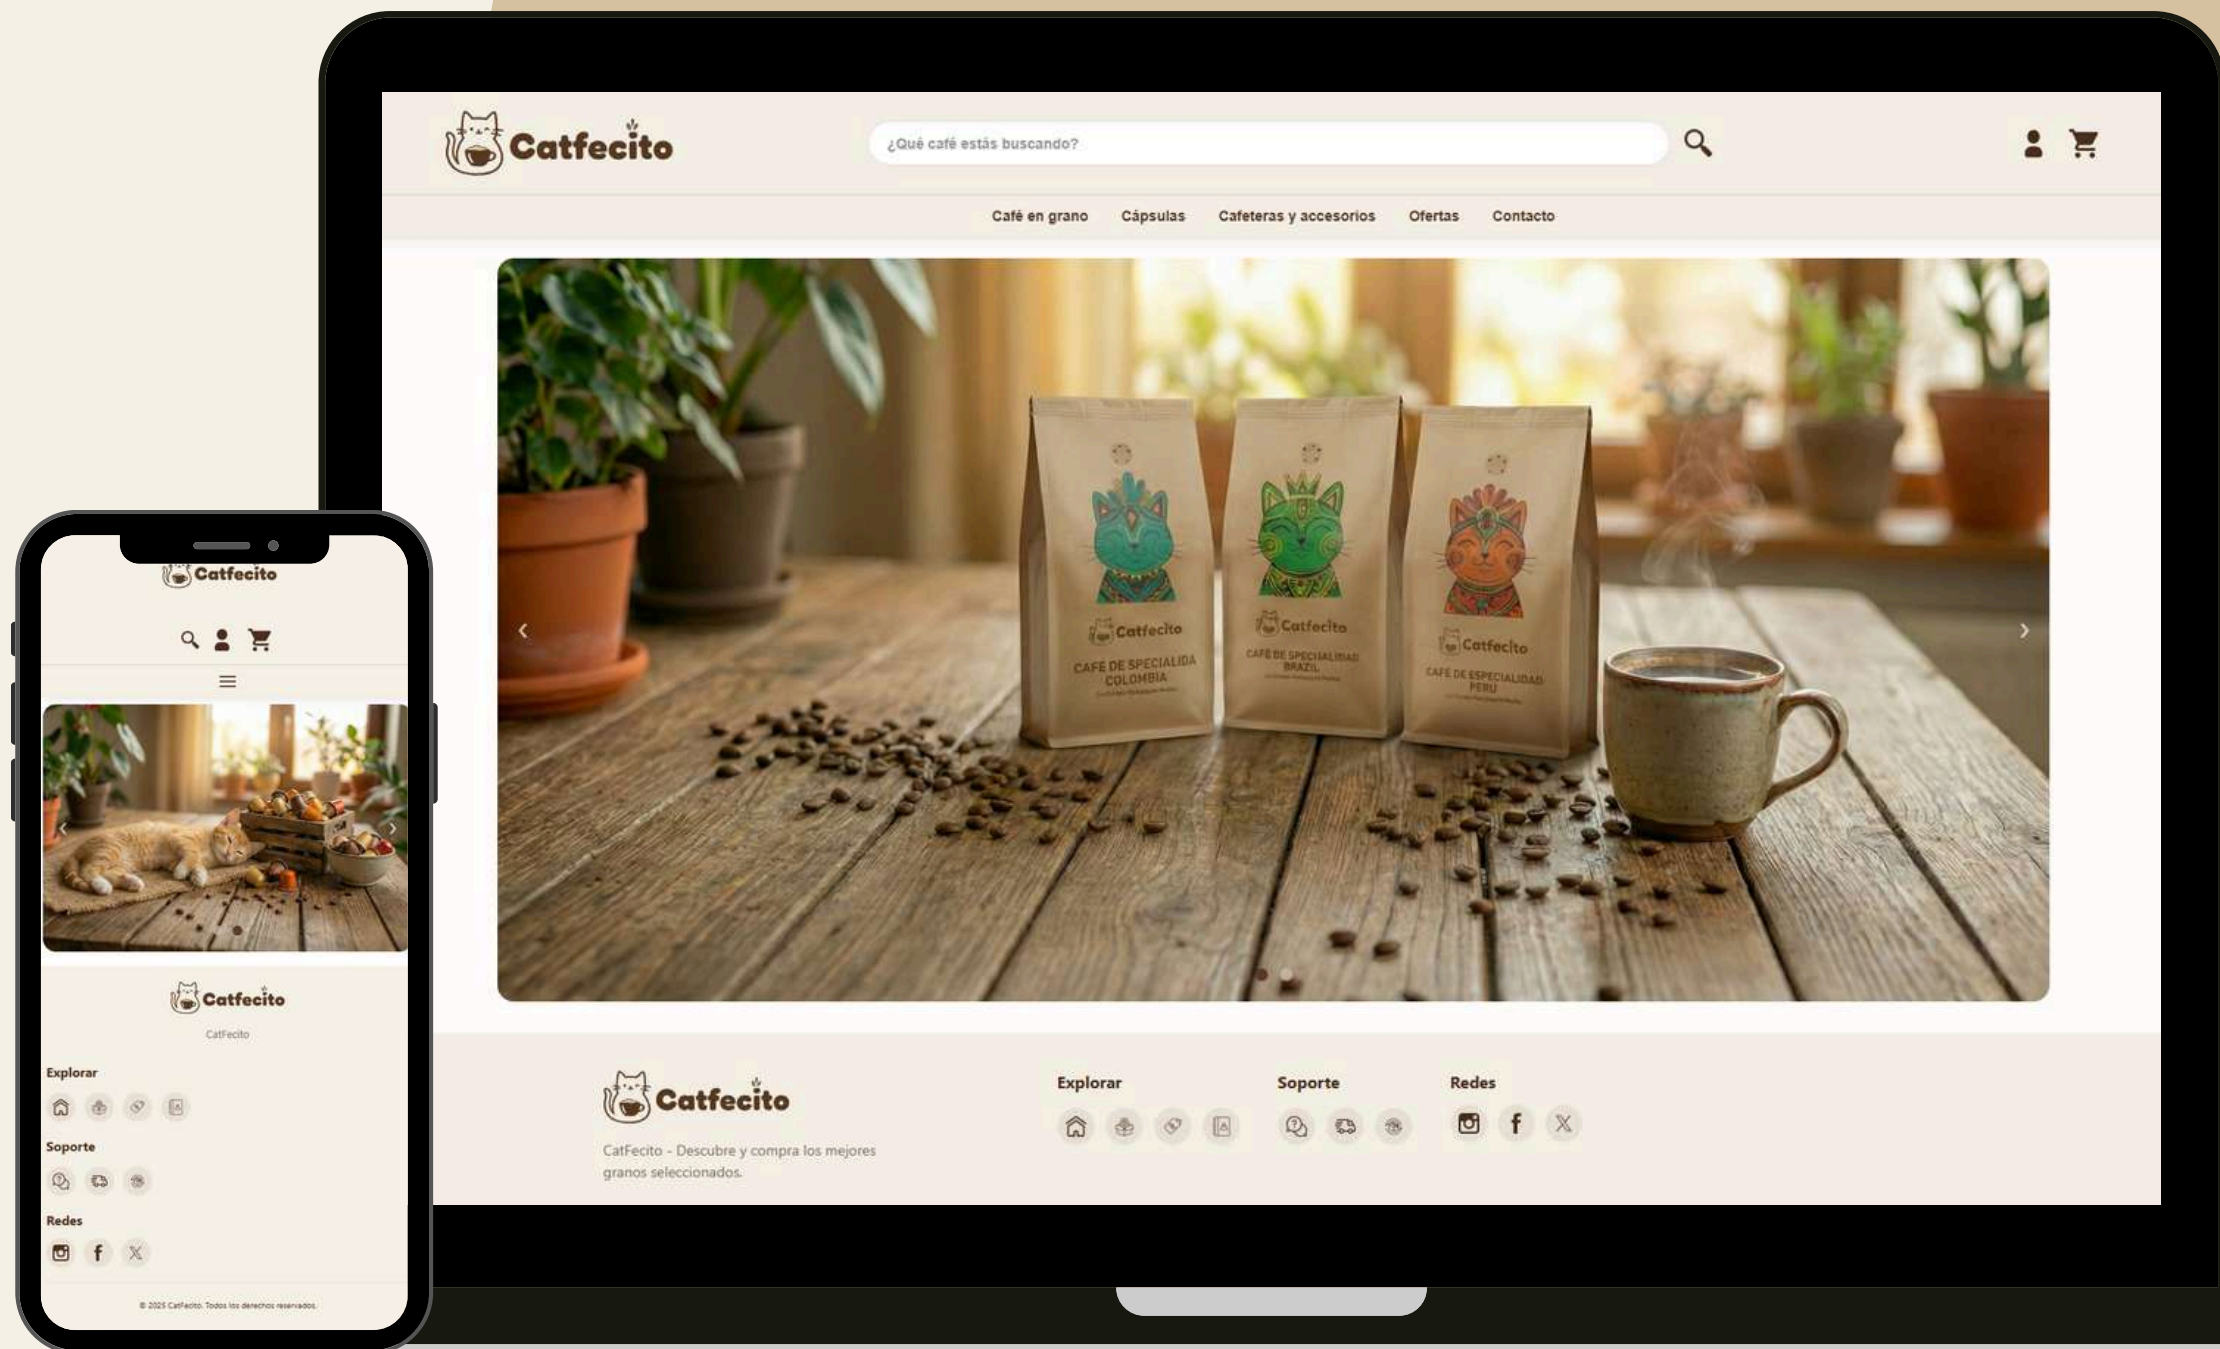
Catfecito

¿Qué café estás buscando?

Café en grano Cápsulas Cafeteras y accesorios Ofertas Contacto

Catfecito
CAFÉ DE SPECIALIDA COLOMBIA

Catfecito
CAFÉ DE SPECIALIDAD BRAZIL

Catfecito
CAFÉ DE ESPECIALIDAD PERU

Catfecito

CatFecito - Descubre y compra los mejores granos seleccionados.

Explorar

Soporte

Redes

Catfecito

Catfecito

CatFecito

Explorar

Soporte

Redes

© 2025 CatFecito. Todos los derechos reservados.